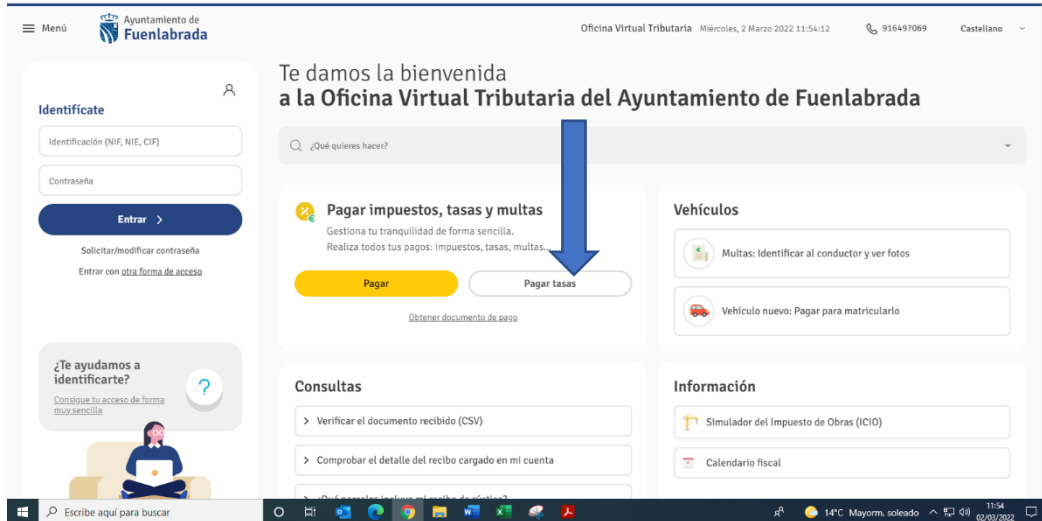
Menú

Ayuntamiento de Fuenlabrada

Oficina Virtual Tributaria Miércoles, 2 Marzo 2022 11:54:12

916497069

Castellano

Identifícate

Identificación (NIF, NIE, CIF)

Contraseña

Entrar >

Solicitar/modificar contraseña

Entrar con otra forma de acceso

¿Te ayudamos a identificarte?

Consigue tu acceso de forma muy sencilla

Te damos la bienvenida
a la Oficina Virtual Tributaria del Ayuntamiento de Fuenlabrada

¿Qué quieres hacer?

Pagar impuestos, tasas y multas

Gestiona tu tranquilidad de forma sencilla.
Realiza todos tus pagos: impuestos, tasas, multas...

Pagar

Pagar tasas

Obtener documento de pago

Vehículos

Multas: Identificar al conductor y ver fotos

Vehículo nuevo: Pagar para matricularlo

Consultas

> Verificar el documento recibido (CSV)

> Comprobar el detalle del recibo cargado en mi cuenta

> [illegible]

Información

Simulador del Impuesto de Obras (ICIO)

Calendario fiscal

Escribe aquí para buscar

14°C Mayorm. soleado

11:54
02/03/2022